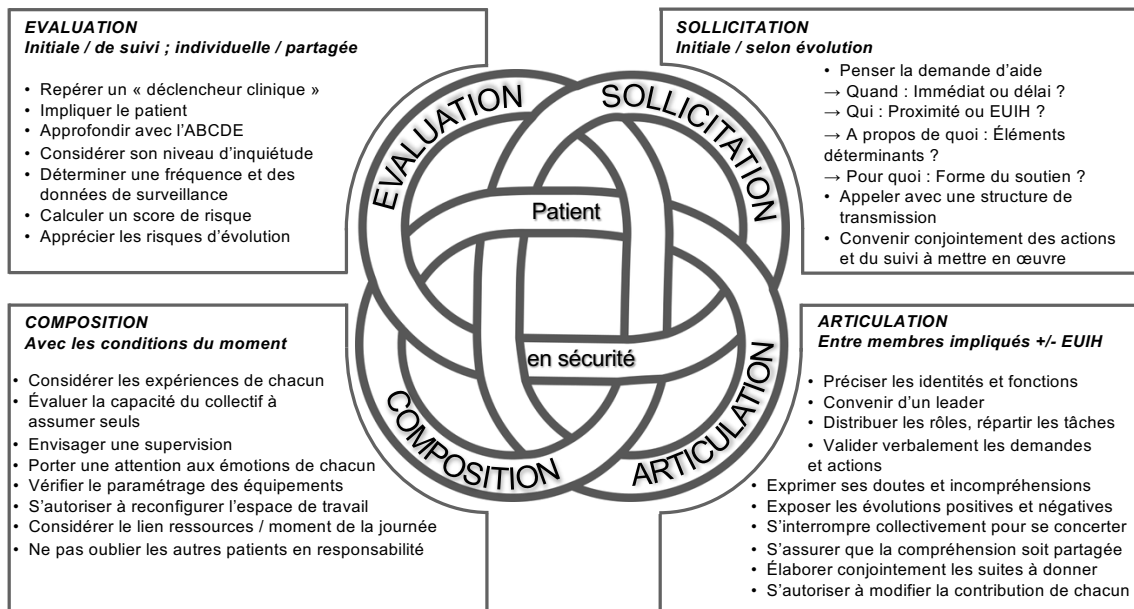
*EVALUATION*
*Initiale / de suivi ; individuelle / partagée*

• Repérer un « déclencheur clinique »
• Impliquer le patient
• Approfondir avec l'ABCDE
• Considérer son niveau d'inquiétude
• Déterminer une fréquence et des données de surveillance
• Calculer un score de risque
• Apprécier les risques d'évolution

*SOLLICITATION*
*Initiale / selon évolution*

• Penser la demande d'aide
→ Quand : Immédiat ou délai ?
→ Qui : Proximité ou EUIH ?
→ A propos de quoi : Éléments déterminants ?
→ Pour quoi : Forme du soutien ?
• Appeler avec une structure de transmission
• Convenir conjointement des actions et du suivi à mettre en œuvre

EVALUATION
SOLLICITATION
Patient
en sécurité
COMPOSITION
ARTICULATION

*COMPOSITION*
*Avec les conditions du moment*

• Considérer les expériences de chacun
• Évaluer la capacité du collectif à assumer seuls
• Envisager une supervision
• Porter une attention aux émotions de chacun
• Vérifier le paramétrage des équipements
• S'autoriser à reconfigurer l'espace de travail
• Considérer le lien ressources / moment de la journée
• Ne pas oublier les autres patients en responsabilité

*ARTICULATION*
*Entre membres impliqués +/- EUIH*

• Préciser les identités et fonctions
• Convenir d'un leader
• Distribuer les rôles, répartir les tâches
• Valider verbalement les demandes et actions
• Exprimer ses doutes et incompréhensions
• Exposer les évolutions positives et négatives
• S'interrompre collectivement pour se concerter
• S'assurer que la compréhension soit partagée
• Élaborer conjointement les suites à donner
• S'autoriser à modifier la contribution de chacun